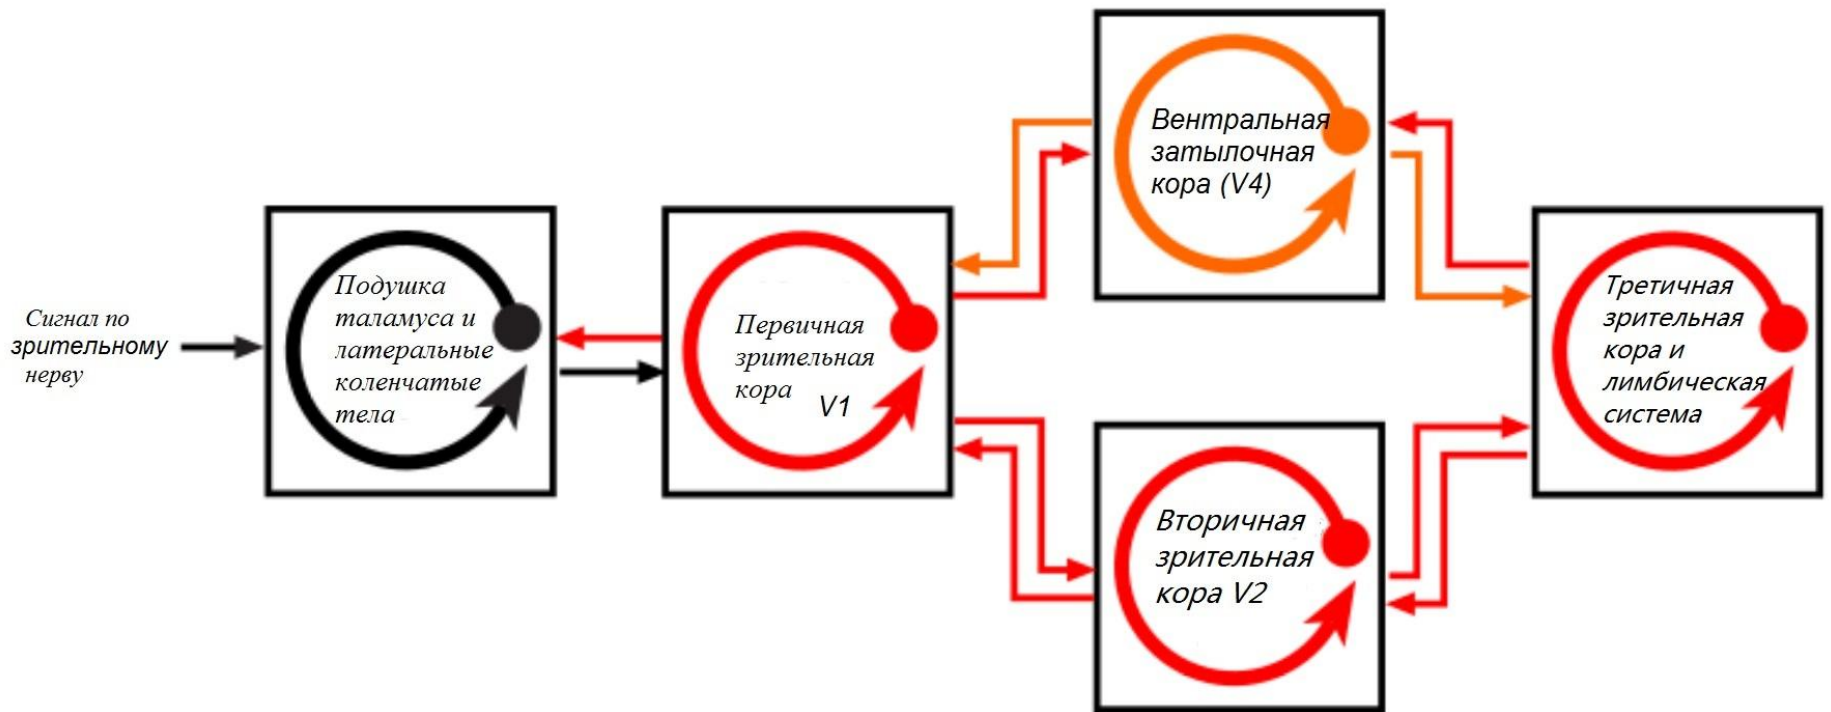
Сигнал по зрительному нерву

Подушка таламуса и латеральные коленчатые тела

Первичная зрительная кора V1

Вентральная затылочная кора (V4)

Вторичная зрительная кора V2

Третичная зрительная кора и лимбическая система